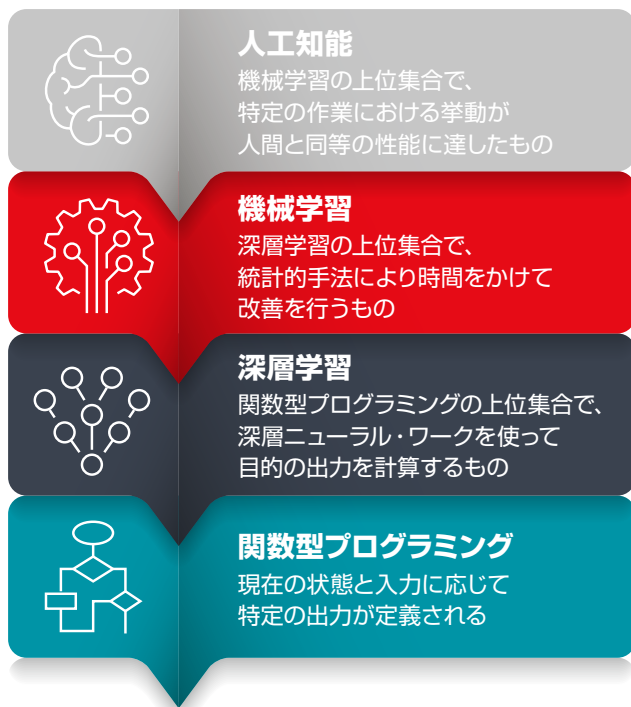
人工知能
機械学習の上位集合で、特定の作業における挙動が人間と同等の性能に達したもの

機械学習
深層学習の上位集合で、統計的手法により時間をかけて改善を行うもの

深層学習
関数型プログラミングの上位集合で、深層ニューラル・ワークを使って目的の出力を計算するもの

関数型プログラミング
現在の状態と入力に応じて特定の出力が定義される